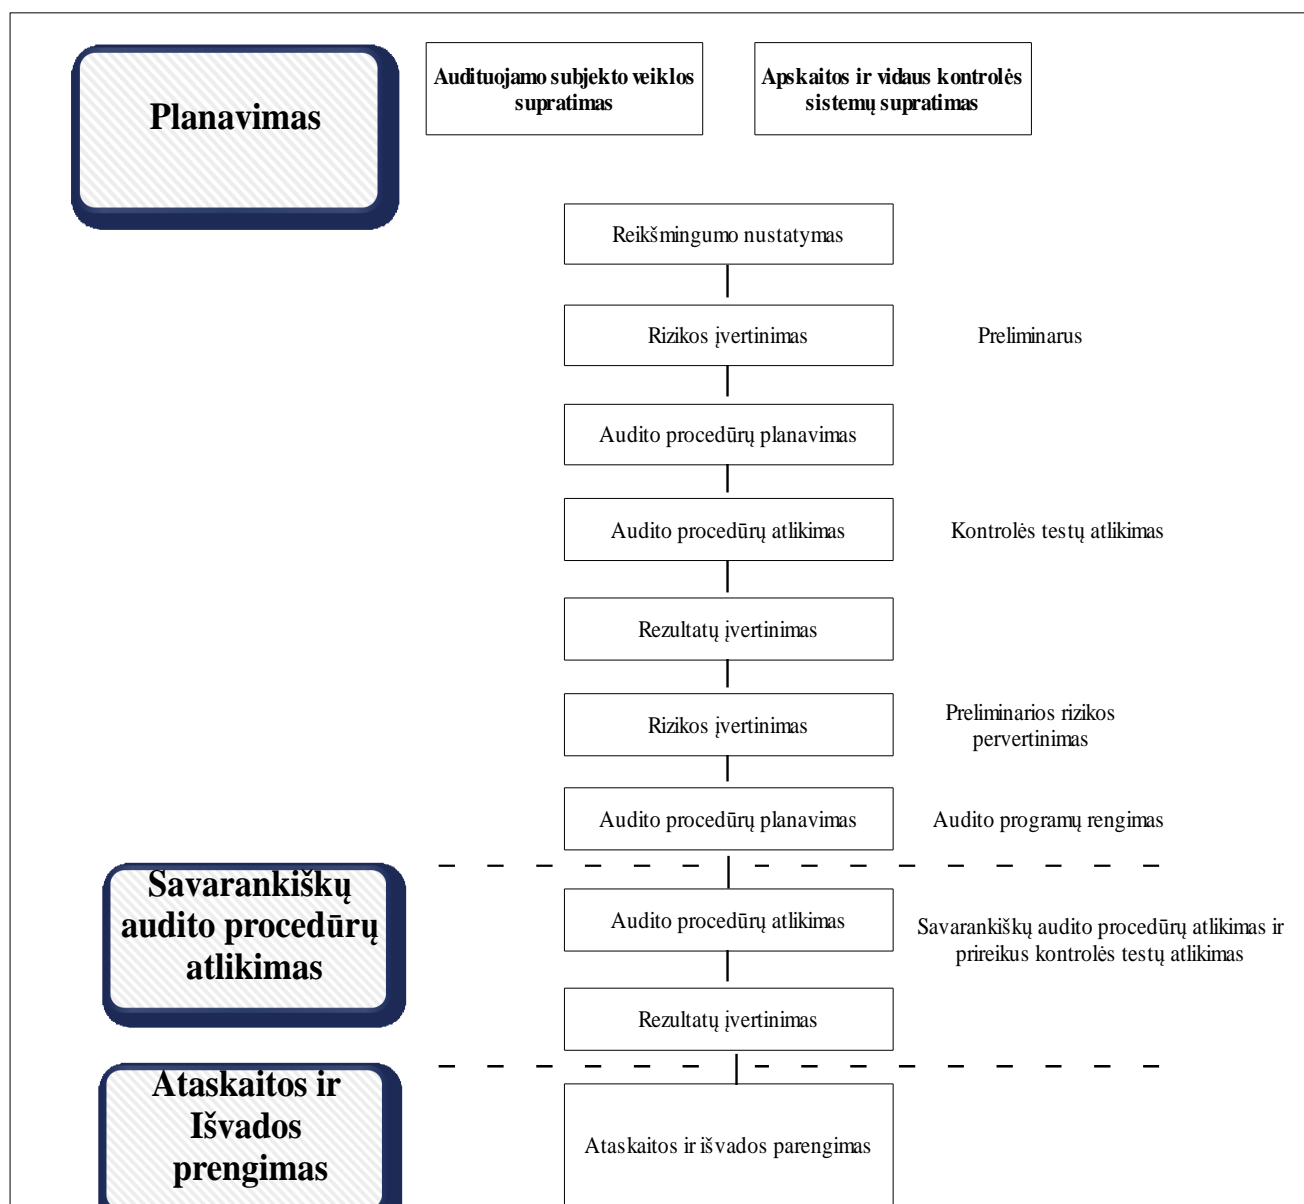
Planavimas

Audituojamo subjekto veiklos supratimas

Apskaitos ir vidaus kontrolės sistemų supratimas

Reikšmingumo nustatymas

Rizikos įvertinimas

Preliminarus

Audito procedūrų planavimas

Audito procedūrų atlikimas

Kontrolės testų atlikimas

Rezultatų įvertinimas

Rizikos įvertinimas

Preliminarios rizikos pervertinimas

Audito procedūrų planavimas

Audito programų rengimas

Savarankiškų audito procedūrų atlikimas

Audito procedūrų atlikimas

Savarankiškų audito procedūrų atlikimas ir prireikus kontrolės testų atlikimas

Rezultatų įvertinimas

Ataskaitos ir Išvados prengimas

Ataskaitos ir išvados parengimas